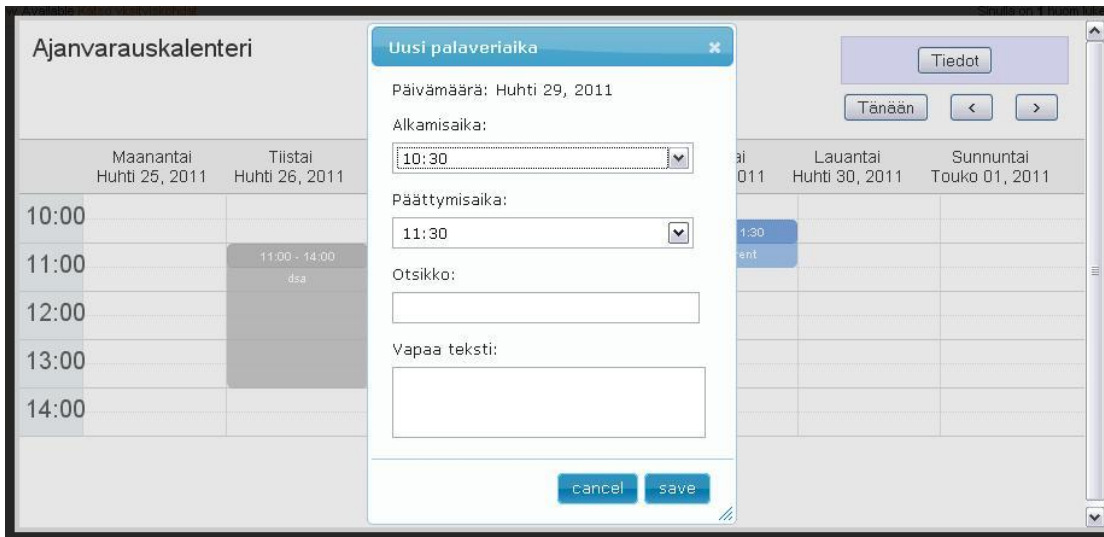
Available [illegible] Sinulla on 1 huom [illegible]

Ajanvarauskalenteri

Tiedot

Tänään < >

Maanantai Huhti 25, 2011

Tiistai Huhti 26, 2011

ai 011

Lauantai Huhti 30, 2011

Sunnuntai Touko 01, 2011

10:00

11:00

12:00

13:00

14:00

11:00 - 14:00
dsa

1:30
ent

Uusi palaveriaika

Päivämäärä: Huhti 29, 2011

Alkamisaika:

10:30

Päättymisaika:

11:30

Otsikko:

Vapaa teksti:

cancel save